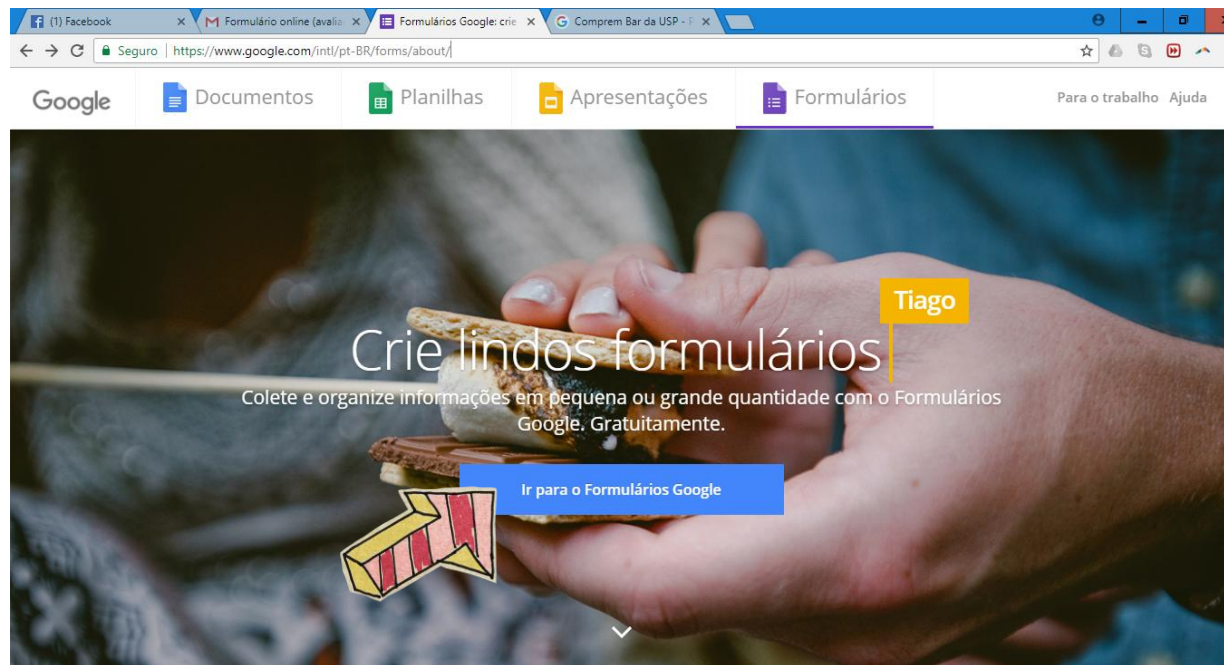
(1) Facebook ×
Formulário online (avalia ×
Formulários Google: crie ×
Comprem Bar da USP - F ×

← → C Seguro | https://www.google.com/intl/pt-BR/forms/about/

Google Documentos Planilhas Apresentações Formulários Para o trabalho Ajuda

Tiago

Crie lindos formulários

Colete e organize informações em pequena ou grande quantidade com o Formulários Google. Gratuitamente.

Ir para o Formulários Google